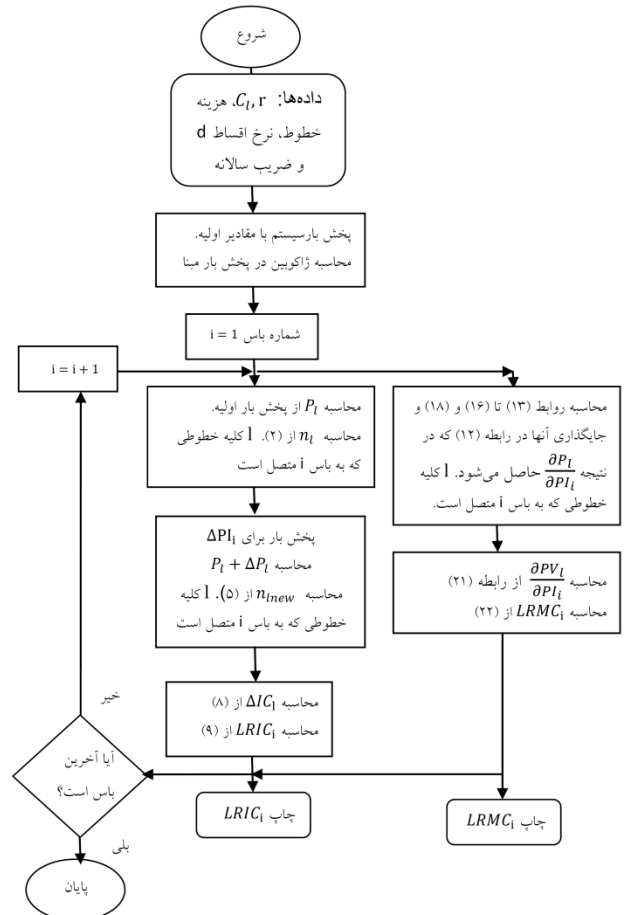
شروع

داده‌ها: $C_l$, r، هزینه خطوط، نرخ اقساط d و ضریب سالانه

پخش بارسیستم با مقادیر اولیه.
محاسبه ژاکوبین در پخش بار مبنا

شماره باس i = 1

i = i + 1

محاسبه $P_l$ از پخش بار اولیه.
محاسبه $n_l$ از (۲). l کلیه خطوطی که به باس i متصل است

محاسبه روابط (۱۳) تا (۱۶) و (۱۸) و جایگذاری آنها در رابطه (۱۲) که در نتیجه $\frac{\partial P_l}{\partial PI_i}$ حاصل می‌شود. l کلیه خطوطی که به باس i متصل است.

پخش بار برای $\Delta PI_i$
محاسبه $P_l + \Delta P_l$
محاسبه $n_{lnew}$ از (۵). l کلیه خطوطی که به باس i متصل است

محاسبه $\frac{\partial PV_l}{\partial PI_i}$ از رابطه (۲۱)
محاسبه $LRMC_i$ از (۲۲)

خیر

محاسبه $\Delta IC_l$ از (۸)
محاسبه $LRIC_i$ از (۹)

آیا آخرین باس است؟

چاپ $LRIC_i$

چاپ $LRMC_i$

بلی

پایان